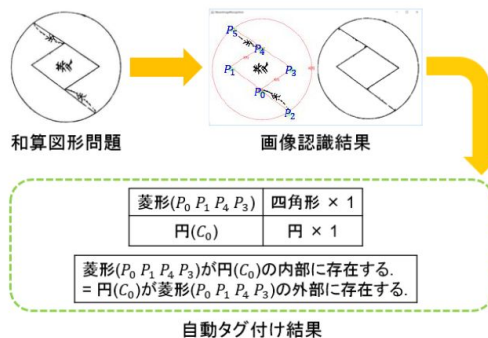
菱

$P_5$ $P_4$ $P_1$ 菱 $P_3$ $P_0$ $P_2$

和算図形問題

画像認識結果

| 菱形($P_0$ $P_1$ $P_4$ $P_3$) | 四角形 × 1 |
|---|---|
| 円($C_0$) | 円 × 1 |

菱形($P_0$ $P_1$ $P_4$ $P_3$)が円($C_0$)の内部に存在する.
= 円($C_0$)が菱形($P_0$ $P_1$ $P_4$ $P_3$)の外部に存在する.

自動タグ付け結果